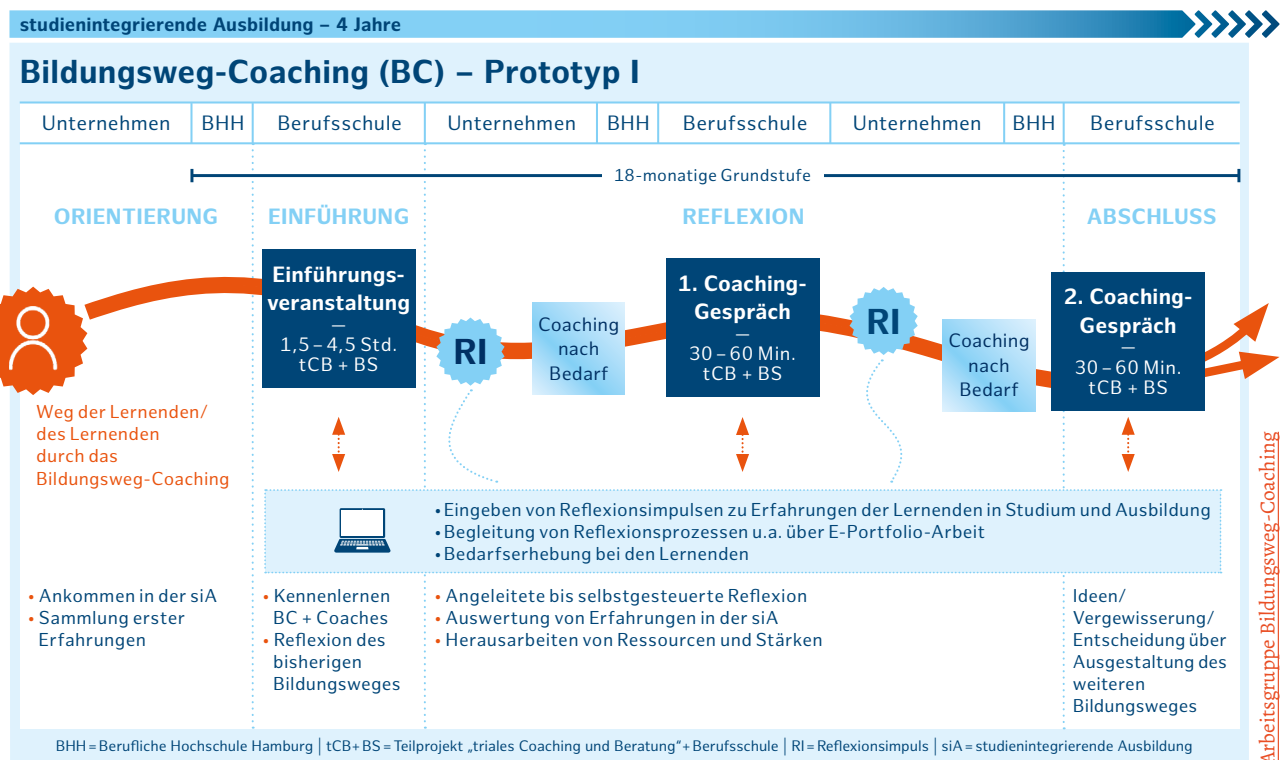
studienintegrierende Ausbildung – 4 Jahre

Bildungsweg-Coaching (BC) – Prototyp I

| Unternehmen | BHH | Berufsschule | Unternehmen | BHH | Berufsschule | Unternehmen | BHH | Berufsschule |
|---|---|---|---|---|---|---|---|---|

18-monatige Grundstufe

ORIENTIERUNG

EINFÜHRUNG

REFLEXION

ABSCHLUSS

Einführungsveranstaltung
—
1,5 – 4,5 Std.
tCB + BS

RI

Coaching nach Bedarf

1. Coaching-Gespräch
—
30 – 60 Min.
tCB + BS

RI

Coaching nach Bedarf

2. Coaching-Gespräch
—
30 – 60 Min.
tCB + BS

Weg der Lernenden/ des Lernenden durch das Bildungsweg-Coaching

• Eingeben von Reflexionsimpulsen zu Erfahrungen der Lernenden in Studium und Ausbildung
• Begleitung von Reflexionsprozessen u.a. über E-Portfolio-Arbeit
• Bedarfserhebung bei den Lernenden

• Ankommen in der siA
• Sammlung erster Erfahrungen

• Kennenlernen BC + Coaches
• Reflexion des bisherigen Bildungsweges

• Angeleitete bis selbstgesteuerte Reflexion
• Auswertung von Erfahrungen in der siA
• Herausarbeiten von Ressourcen und Stärken

Ideen/ Vergewisserung/ Entscheidung über Ausgestaltung des weiteren Bildungsweges

BHH = Berufliche Hochschule Hamburg | tCB + BS = Teilprojekt „triales Coaching und Beratung“ + Berufsschule | RI = Reflexionsimpuls | siA = studienintegrierende Ausbildung

Arbeitsgruppe Bildungsweg-Coaching